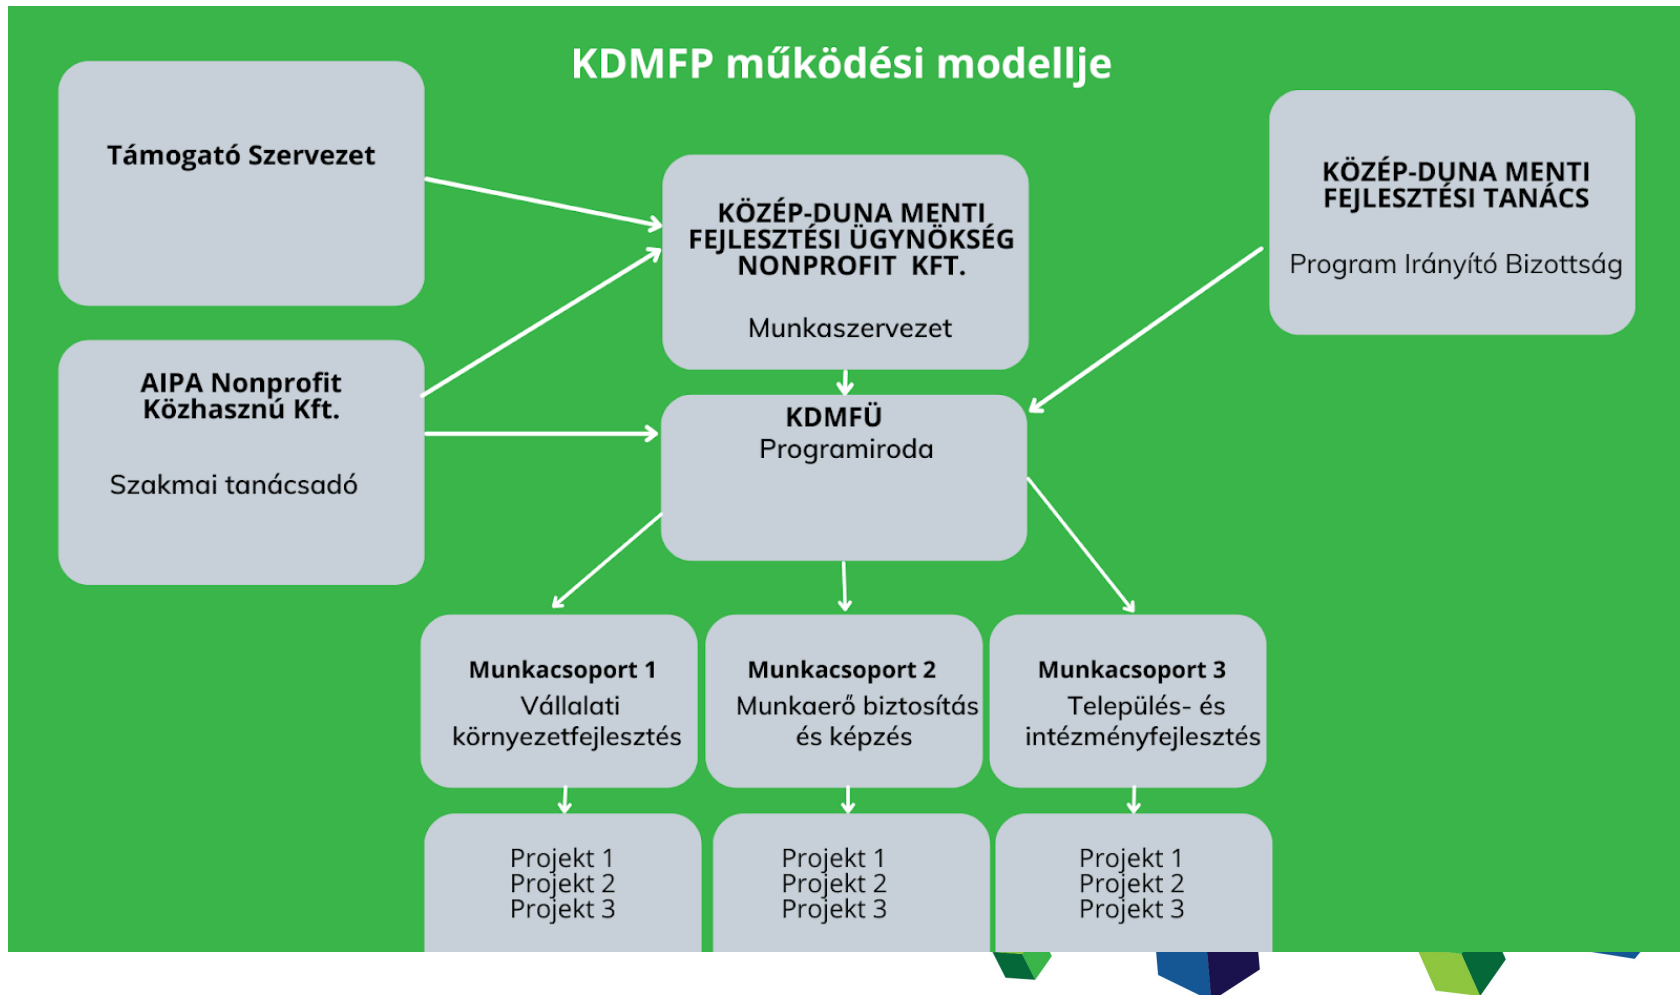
KDMFP működési modellje

Támogató Szervezet

KÖZÉP-DUNA MENTI FEJLESZTÉSI ÜGYNÖKSÉG NONPROFIT KFT.

Munkaszervezet

KÖZÉP-DUNA MENTI FEJLESZTÉSI TANÁCS

Program Irányító Bizottság

AIPA Nonprofit Közhasznú Kft.

Szakmai tanácsadó

KDMFÜ
Programiroda

Munkacsoport 1
Vállalati környezetfejlesztés

Munkacsoport 2
Munkaerő biztosítás és képzés

Munkacsoport 3
Település- és intézményfejlesztés

Projekt 1
Projekt 2
Projekt 3

Projekt 1
Projekt 2
Projekt 3

Projekt 1
Projekt 2
Projekt 3